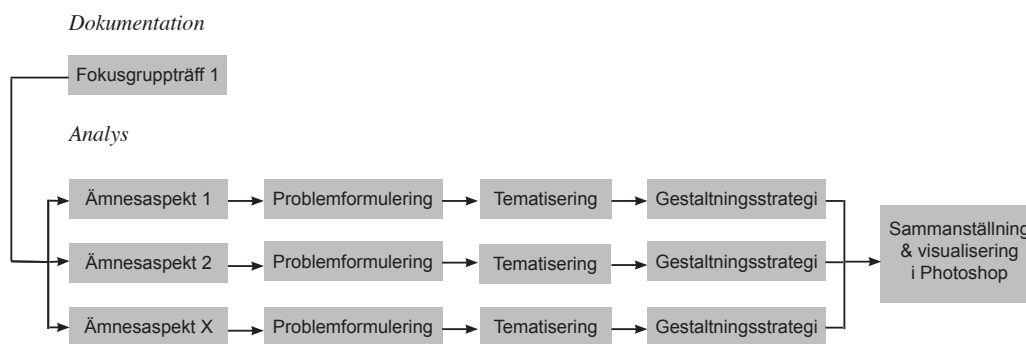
Dokumentation

Fokusgruppträff 1

Analys

Ämnesaspekt 1
Problemformulering
Tematisering
Gestaltningsstrategi

Ämnesaspekt 2
Problemformulering
Tematisering
Gestaltningsstrategi

Ämnesaspekt X
Problemformulering
Tematisering
Gestaltningsstrategi

Sammanställning & visualisering i Photoshop